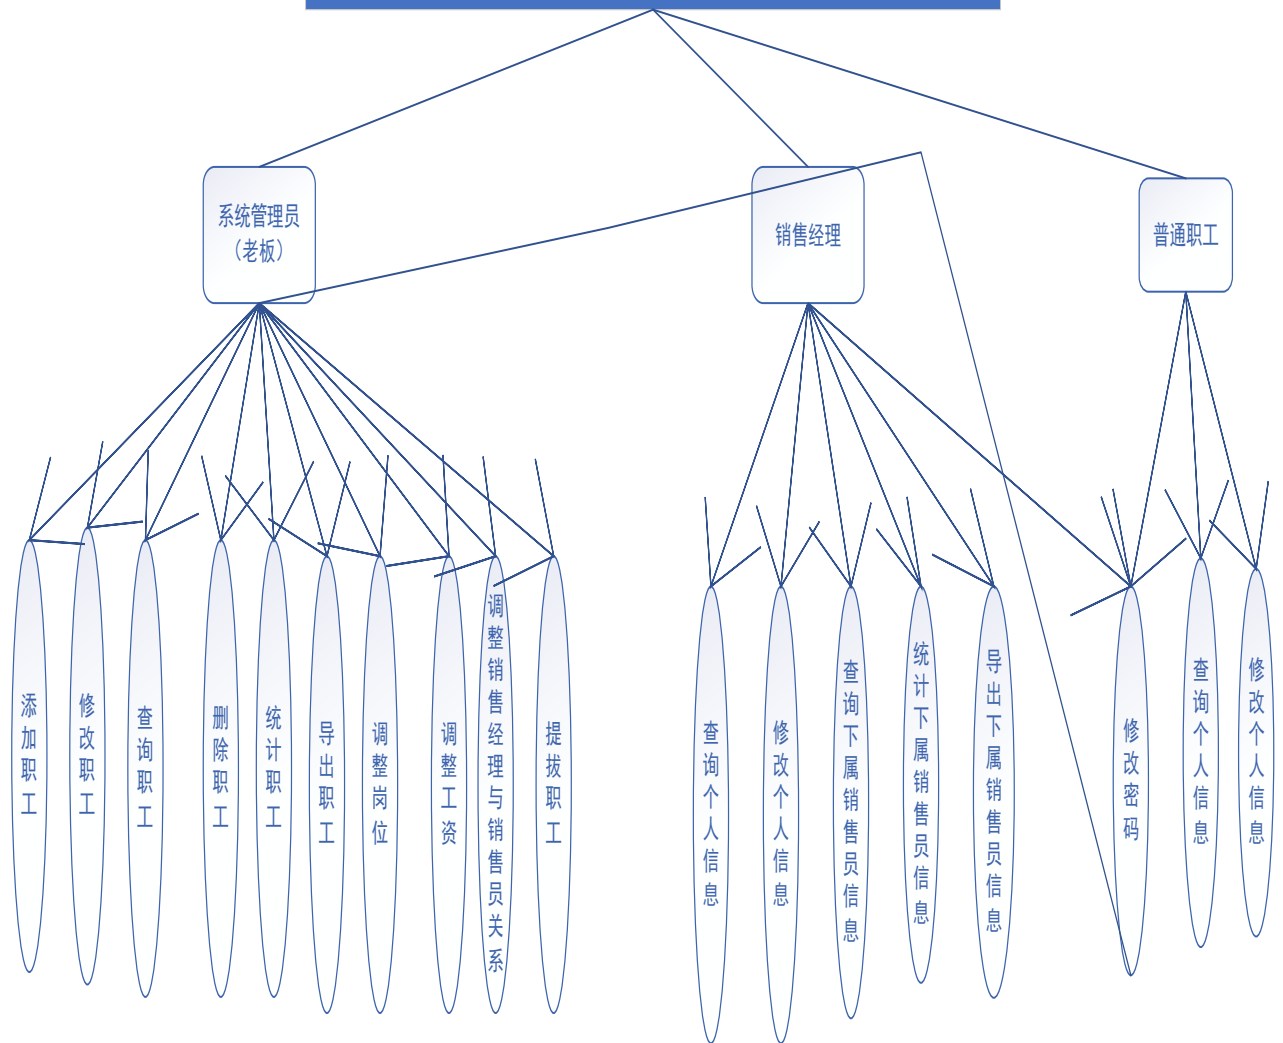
系统管理员
（老板）

销售经理

普通职工

添加职工

修改职工

查询职工

删除职工

统计职工

导出职工

调整岗位

调整工资

调整销售经理与销售员关系

提拔职工

查询个人信息

修改个人信息

查询下属销售员信息

统计下属销售员信息

导出下属销售员信息

修改密码

查询个人信息

修改个人信息